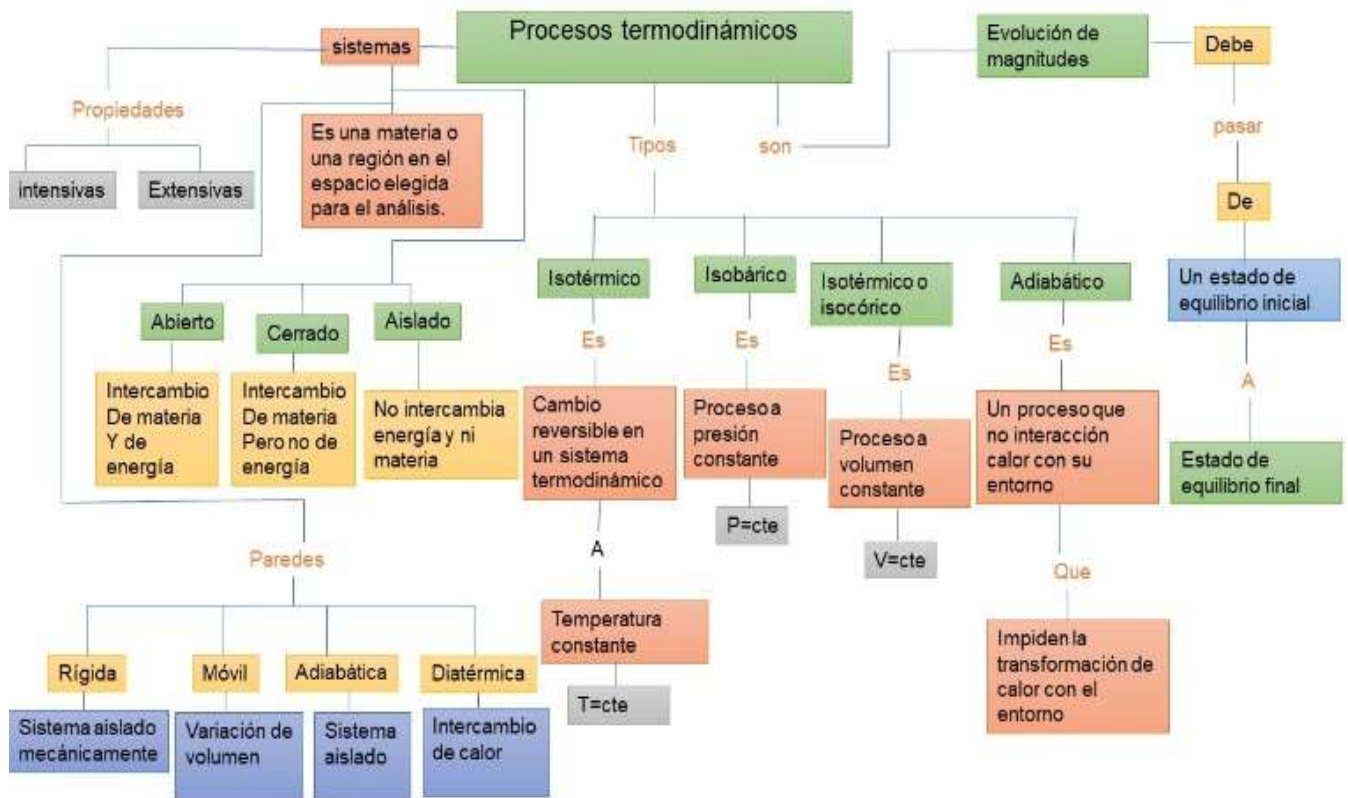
Procesos termodinámicos

sistemas

Propiedades

intensivas

Extensivas

Es una materia o una región en el espacio elegida para el análisis.

Abierto

Intercambio De materia Y de energía

Cerrado

Intercambio De materia Pero no de energía

Aislado

No intercambia energía y ni materia

Paredes

Rígida

Sistema aislado mecánicamente

Móvil

Variación de volumen

Adiabática

Sistema aislado

Diatérmica

Intercambio de calor

Tipos

son

Isotérmico

Es

Cambio reversible en un sistema termodinámico

A

Temperatura constante

T=cte

Isobárico

Es

Proceso a presión constante

P=cte

Isotérmico o isocórico

Es

Proceso a volumen constante

V=cte

Adiabático

Es

Un proceso que no interacción calor con su entorno

Que

Impiden la transformación de calor con el entorno

Evolución de magnitudes

Debe

pasar

De

Un estado de equilibrio inicial

A

Estado de equilibrio final